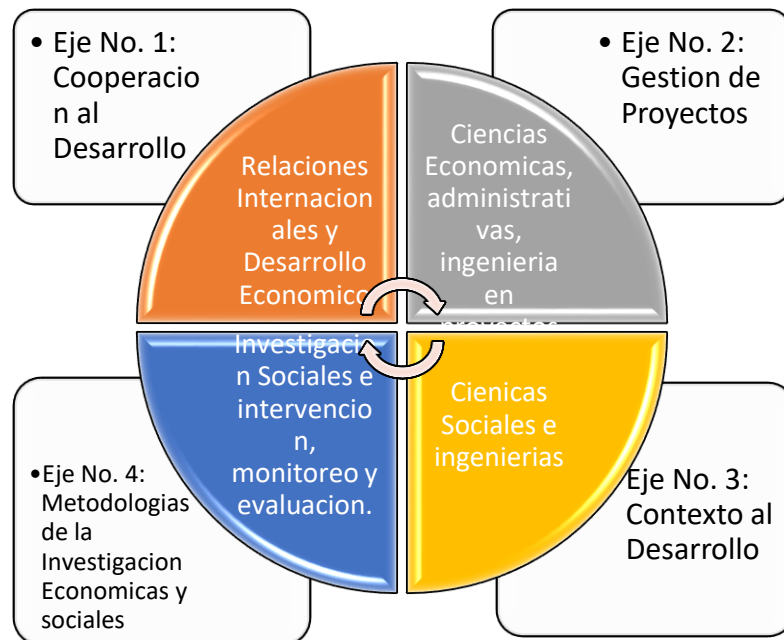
• Eje No. 1: Cooperacion al Desarrollo

• Eje No. 2: Gestion de Proyectos

Relaciones Internacionales y Desarrollo Economico

Ciencias Economicas, administrativas, ingenieria en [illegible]

Investigacion Sociales e intervencion, monitoreo y evaluacion.

Cienicas Sociales e ingenierias

•Eje No. 4: Metodologias de la Investigacion Economicas y sociales

Eje No. 3: Contexto al Desarrollo